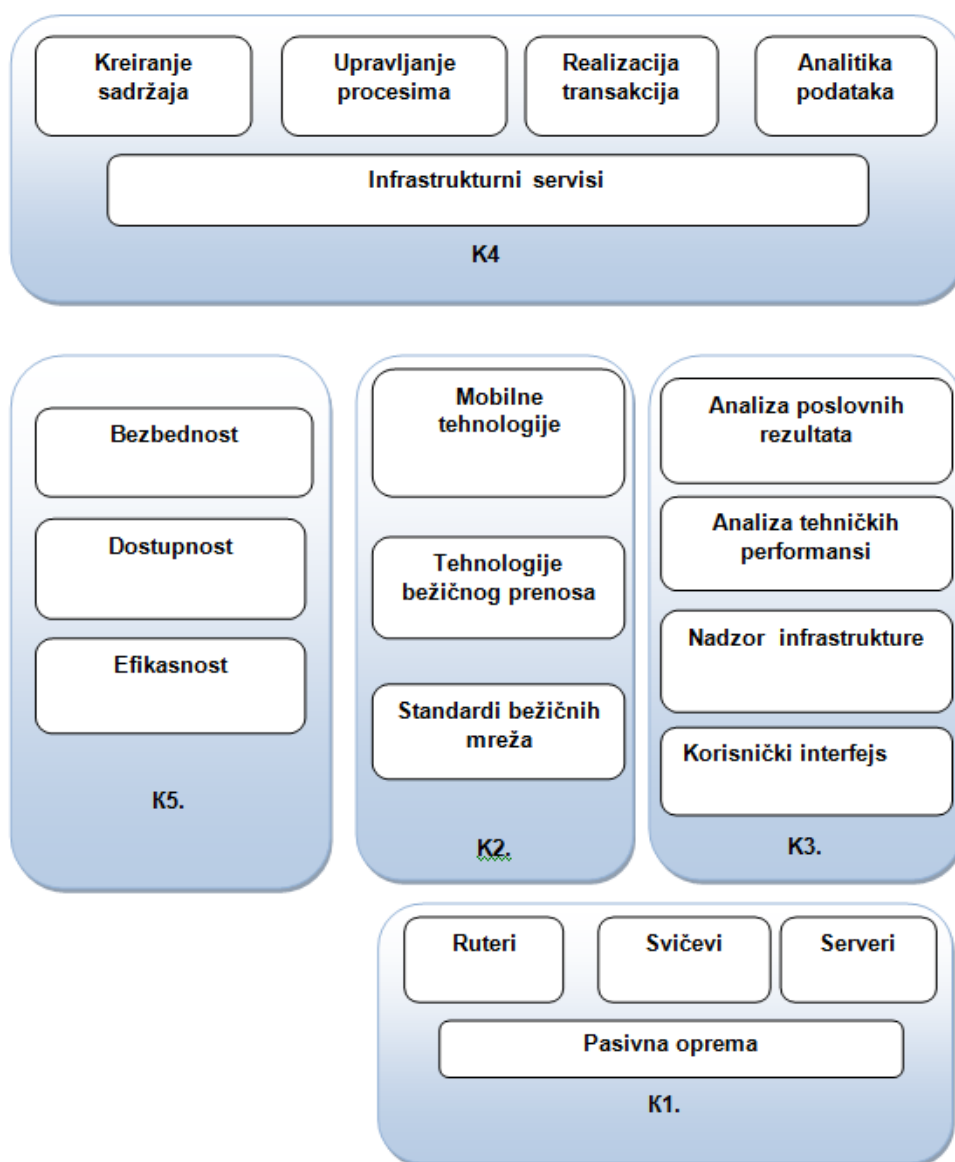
Kreiranje sadržaja

Upravljanje procesima

Realizacija transakcija

Analitika podataka

Infrastrukturni servisi

K4

Bezbednost

Dostupnost

Efikasnost

K5.

Mobilne tehnologije

Tehnologije bežičnog prenosa

Standardi bežičnih mreža

K2.

Analiza poslovnih rezultata

Analiza tehničkih performansi

Nadzor infrastrukture

Korisnički interfejs

K3.

Ruteri

Svičevi

Serveri

Pasivna oprema

K1.